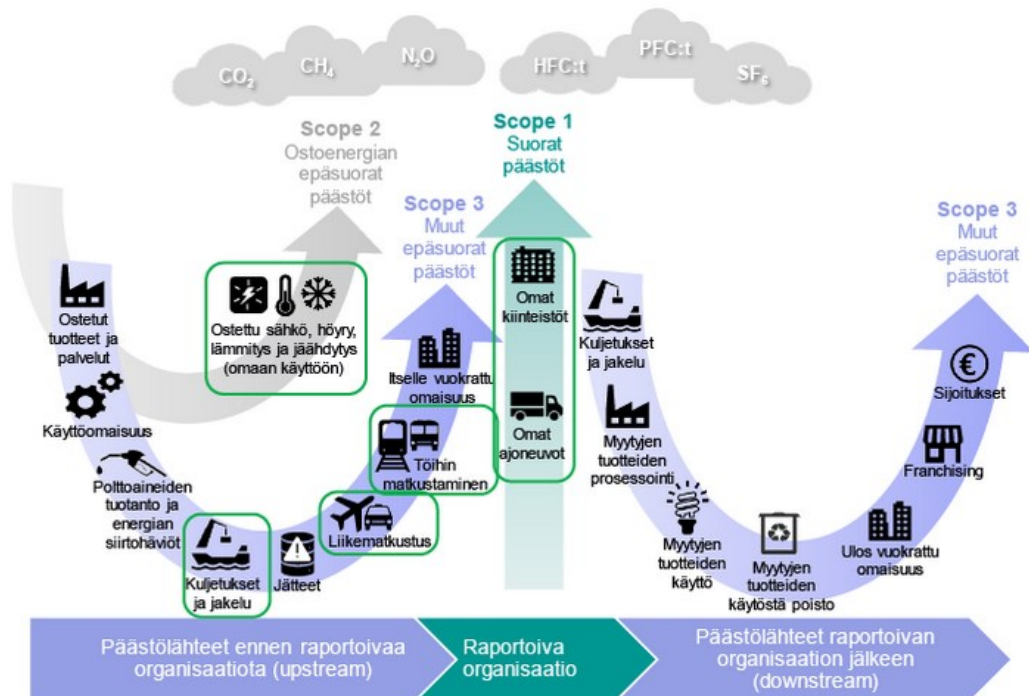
$CO_2$ $CH_4$ $N_2O$ HFC:t PFC:t $SF_6$

Scope 2
Ostoenergian epäsuorat päästöt

Scope 1
Suorat päästöt

Scope 3
Muut epäsuorat päästöt

Scope 3
Muut epäsuorat päästöt

Ostetut tuotteet ja palvelut

Käyttöomaisuus

Polttoaineiden tuotanto ja energian siirtohäviöt

Kuljetukset ja jakelu

Jätteet

Liikematkustus

Töihin matkustaminen

Itselle vuokrattu omaisuus

Ostettu sähkö, höyry, lämmitys ja jäähdytys (omaan käyttöön)

Omat kiinteistöt

Omat ajoneuvot

Kuljetukset ja jakelu

Myytyjen tuotteiden prosessointi

Myytyjen tuotteiden käyttö

Myytyjen tuotteiden käytöstä poisto

Ulos vuokrattu omaisuus

Franchising

Sijoitukset

Päästölähteet ennen raportoivaa organisaatiota (upstream)

Raportoiva organisaatio

Päästölähteet raportoivan organisaation jälkeen (downstream)